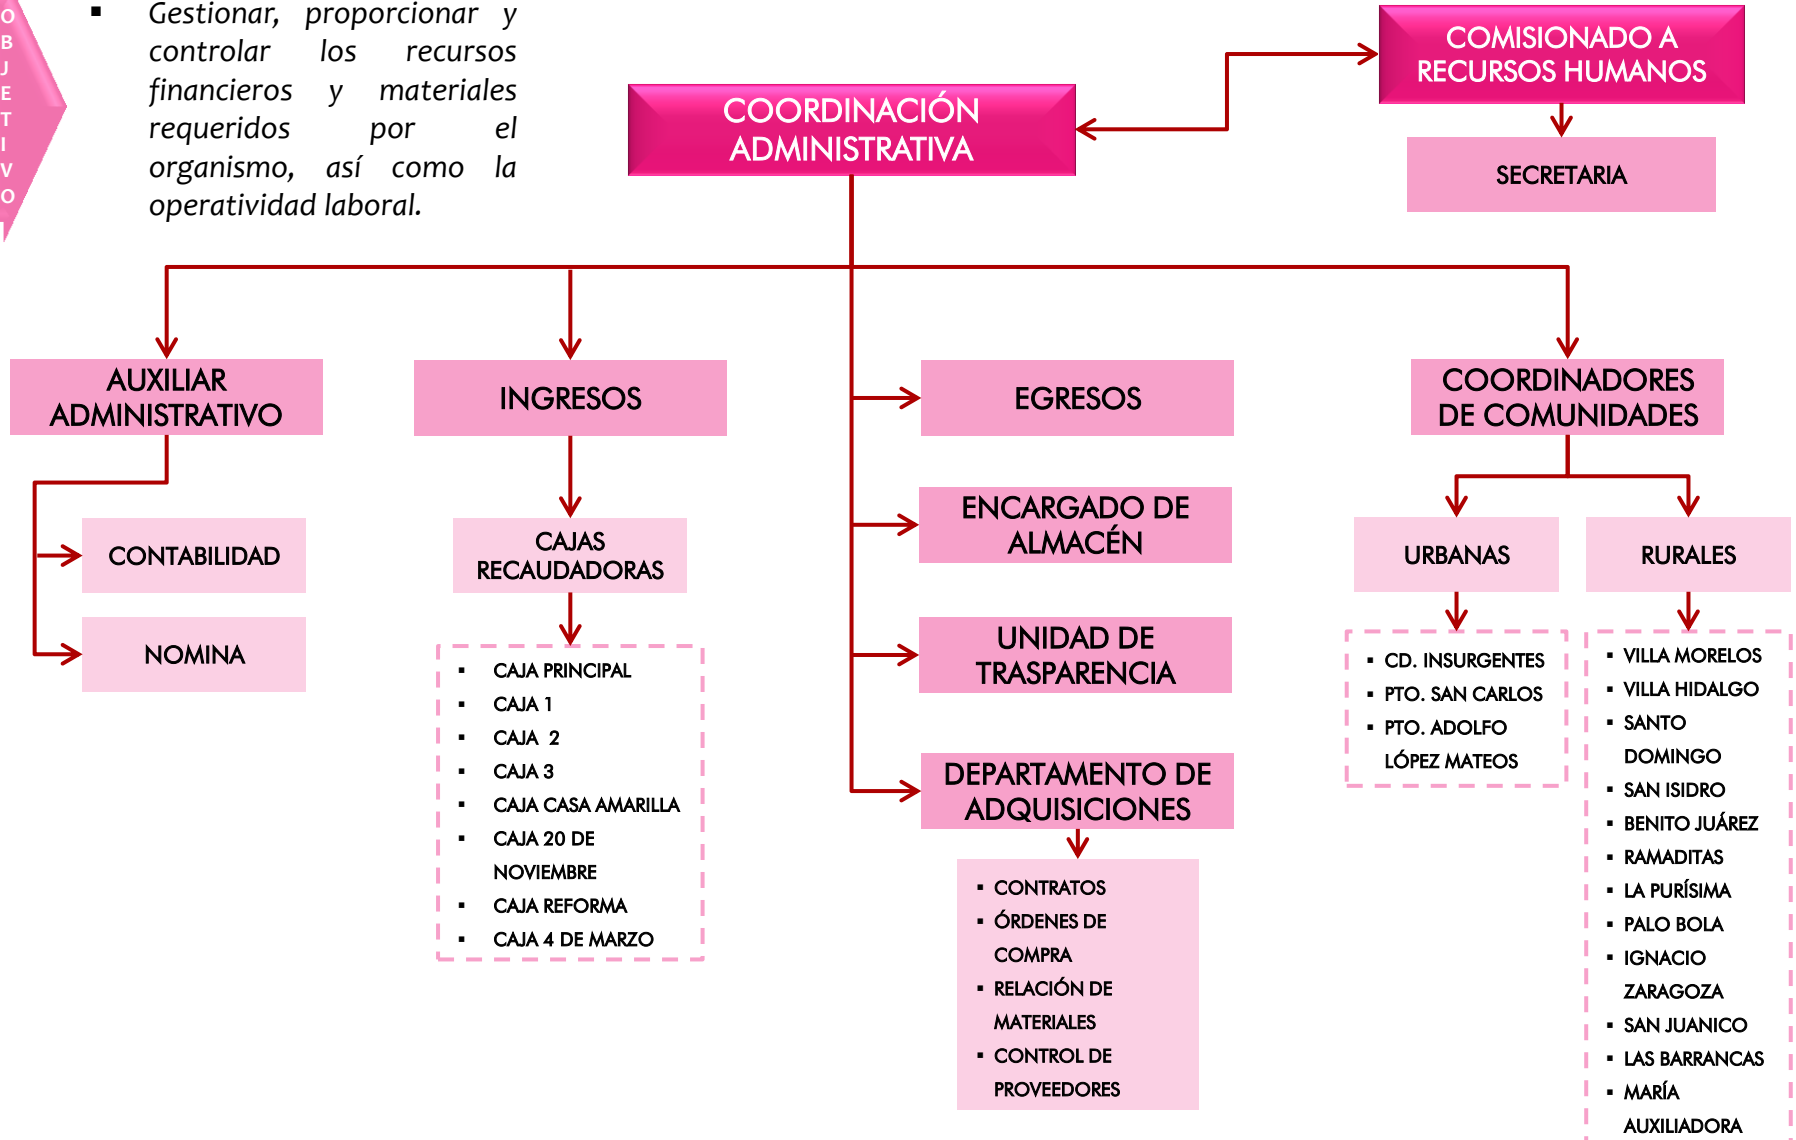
OBJETIVO

▪ Gestionar, proporcionar y controlar los recursos financieros y materiales requeridos por el organismo, así como la operatividad laboral.

COORDINACIÓN ADMINISTRATIVA

COMISIONADO A RECURSOS HUMANOS

SECRETARIA

AUXILIAR ADMINISTRATIVO

CONTABILIDAD

NOMINA

INGRESOS

CAJAS RECAUDADORAS

- CAJA PRINCIPAL
- CAJA 1
- CAJA 2
- CAJA 3
- CAJA CASA AMARILLA
- CAJA 20 DE NOVIEMBRE
- CAJA REFORMA
- CAJA 4 DE MARZO

EGRESOS

ENCARGADO DE ALMACÉN

UNIDAD DE TRASPARENCIA

DEPARTAMENTO DE ADQUISICIONES

- CONTRATOS
- ÓRDENES DE COMPRA
- RELACIÓN DE MATERIALES
- CONTROL DE PROVEEDORES

COORDINADORES DE COMUNIDADES

URBANAS

- CD. INSURGENTES
- PTO. SAN CARLOS
- PTO. ADOLFO LÓPEZ MATEOS

RURALES

- VILLA MORELOS
- VILLA HIDALGO
- SANTO DOMINGO
- SAN ISIDRO
- BENITO JUÁREZ
- RAMADITAS
- LA PURÍSIMA
- PALO BOLA
- IGNACIO ZARAGOZA
- SAN JUANICO
- LAS BARRANCAS
- MARÍA AUXILIADORA